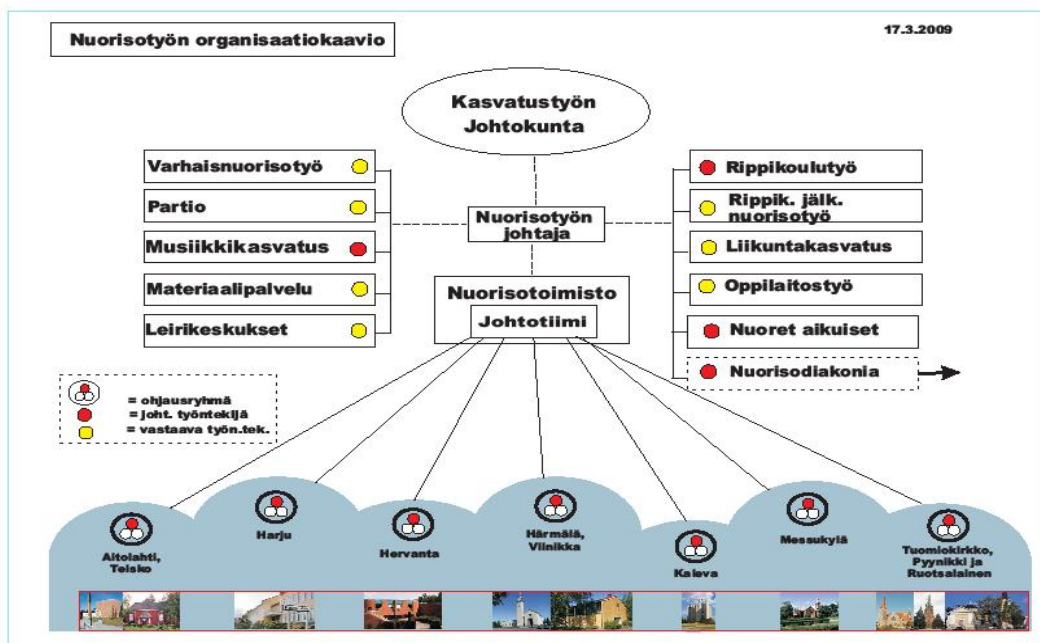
Nuorisotyön organisaatiokaavio

17.3.2009

Kasvatustyön Johtokunta

Varhaisnuorisotyö

Partio

Musiikkikasvatus

Materiaalipalvelu

Leirikeskukset

Nuorisotyön johtaja

Nuorisotoimisto

Johtotiimi

Rippikoulutyö

Rippik. jälk. nuorisotyö

Liikuntakasvatus

Oppilaitostyö

Nuoret aikuiset

Nuorisodiakonia

= ohjausryhmä
= joht. työntekijä
= vastaava työn.tek.

Aitolahti, Teisko

Harju

Hervanta

Härmälä, Viinikka

Kaleva

Messukylä

Tuomiokirkko, Pyynikki ja Ruotsalainen